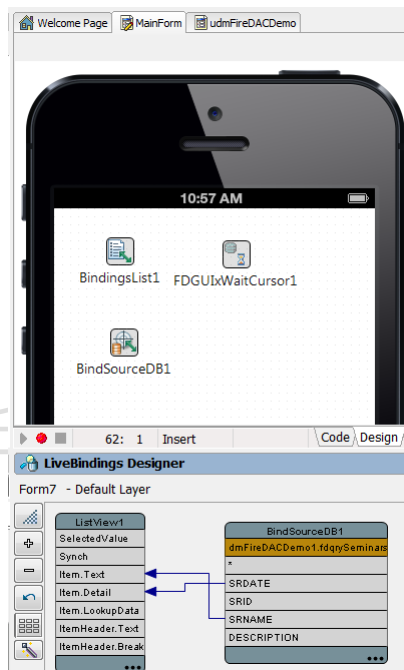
Welcome Page | MainForm | udmFireDACDemo

10:57 AM

BindingsList1

FDGUIxWaitCursor1

BindSourceDB1

62: 1 Insert

Code | Design

LiveBindings Designer

Form7 - Default Layer

ListView1
SelectedValue
Synch
Item.Text
Item.Detail
Item.LookupData
ItemHeader.Text
ItemHeader.Break
...

BindSourceDB1
dmFireDACDemo1.fdqrySeminars
*
SRDATE
SRID
SRNAME
DESCRIPTION
...